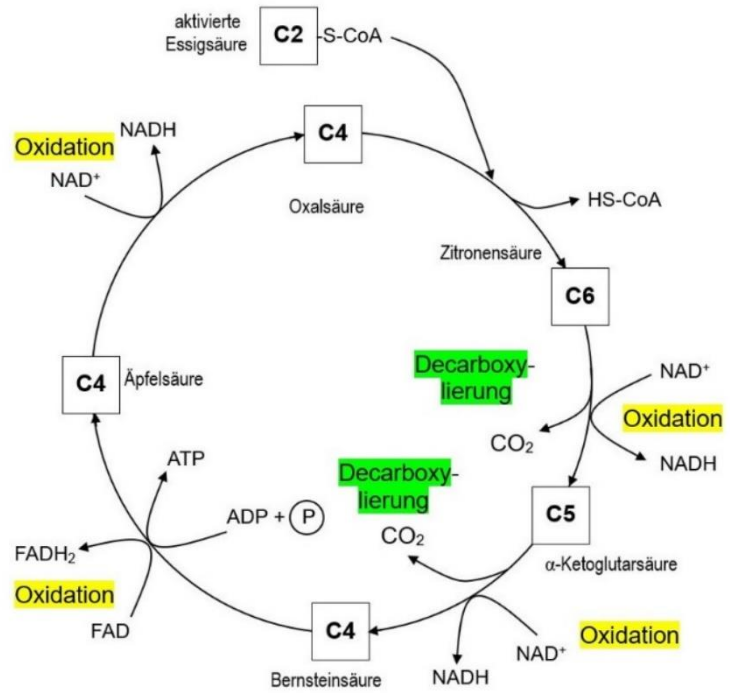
aktivierte Essigsäure
C2 -S-CoA

Oxidation
NADH
NAD⁺

C4
Oxalsäure

HS-CoA

Zitronensäure
C6

Decarboxylierung

NAD⁺
Oxidation
$CO_2$
NADH

C4
Äpfelsäure

ATP
ADP + P

Decarboxylierung
$CO_2$

C5
α-Ketoglutarsäure

$FADH_2$
Oxidation
FAD

C4
Bernsteinsäure

NADH
NAD⁺
Oxidation